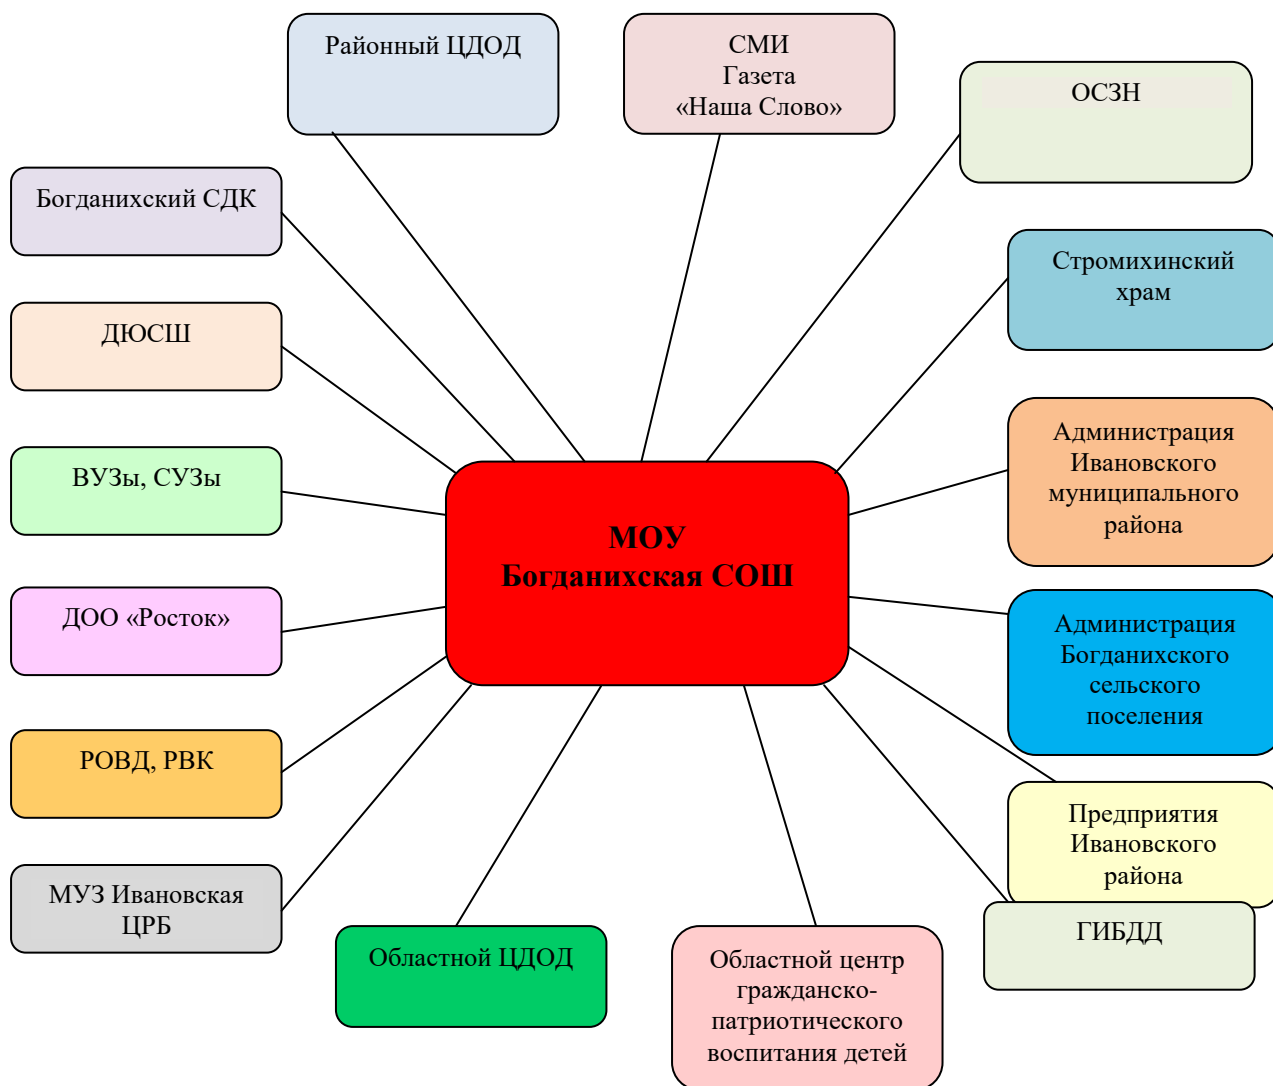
МОУ
Богданихская СОШ

Районный ЦДОД

СМИ
Газета
«Наша Слово»

ОСЗН

Богданихский СДК

Стромихинский храм

ДЮСШ

Администрация Ивановского муниципального района

ВУЗы, СУЗы

ДОО «Росток»

Администрация Богданихского сельского поселения

РОВД, РВК

Предприятия Ивановского района

МУЗ Ивановская ЦРБ

ГИБДД

Областной ЦДОД

Областной центр гражданско-патриотического воспитания детей